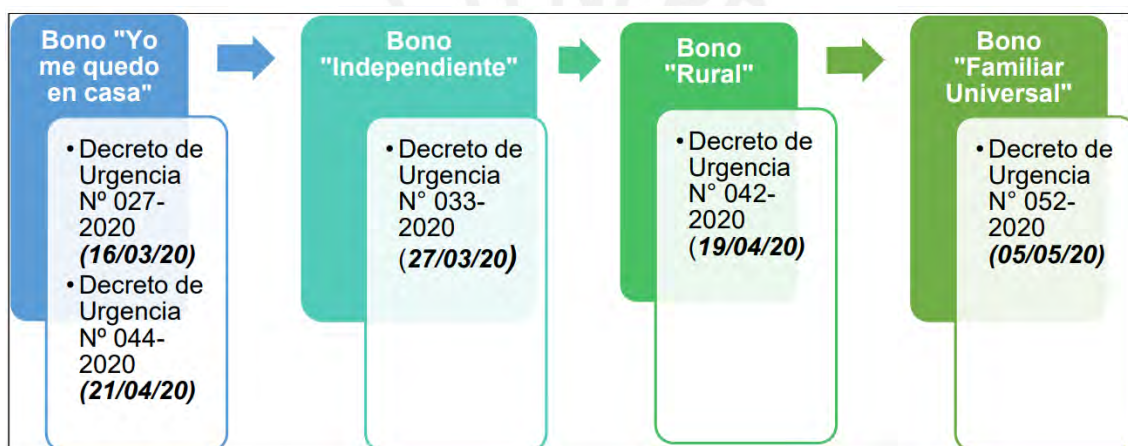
Bono "Yo me quedo en casa"

• Decreto de Urgencia Nº 027-2020 (16/03/20)
• Decreto de Urgencia Nº 044-2020 (21/04/20)

Bono "Independiente"

• Decreto de Urgencia N° 033-2020 (27/03/20)

Bono "Rural"

• Decreto de Urgencia N° 042-2020 (19/04/20)

Bono "Familiar Universal"

• Decreto de Urgencia N° 052-2020 (05/05/20)